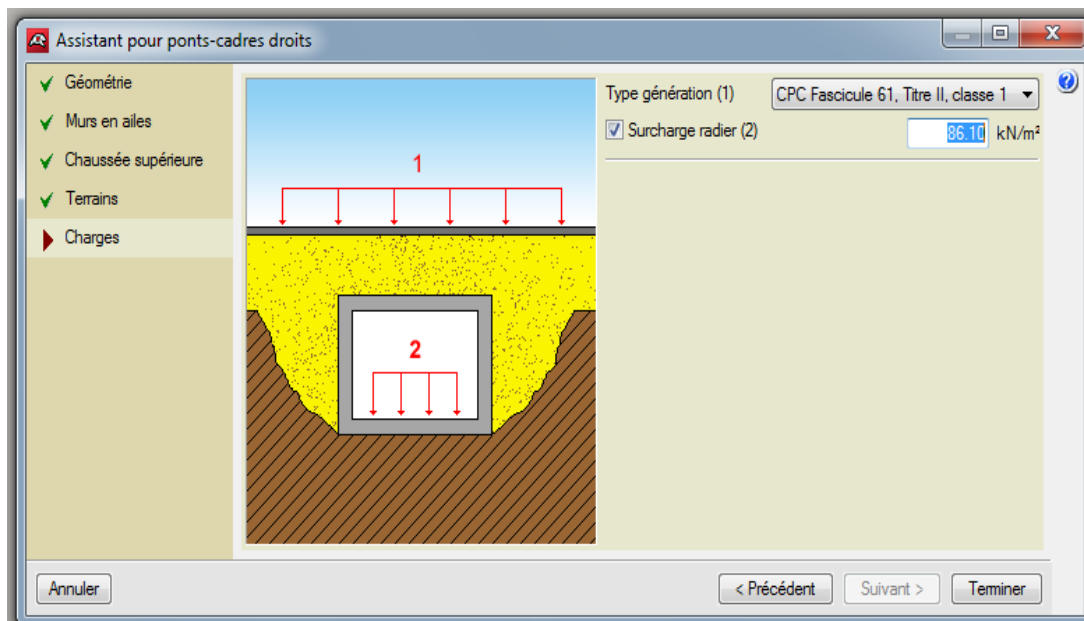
Assistant pour ponts-cadres droits

Géométrie
Murs en ailes
Chaussée supérieure
Terrains
Charges

1

2

Type génération (1)
CPC Fascicule 61, Titre II, classe 1
Surcharge radier (2)
86.10
kN/m²

Annuler
< Précédent
Suivant >
Terminer